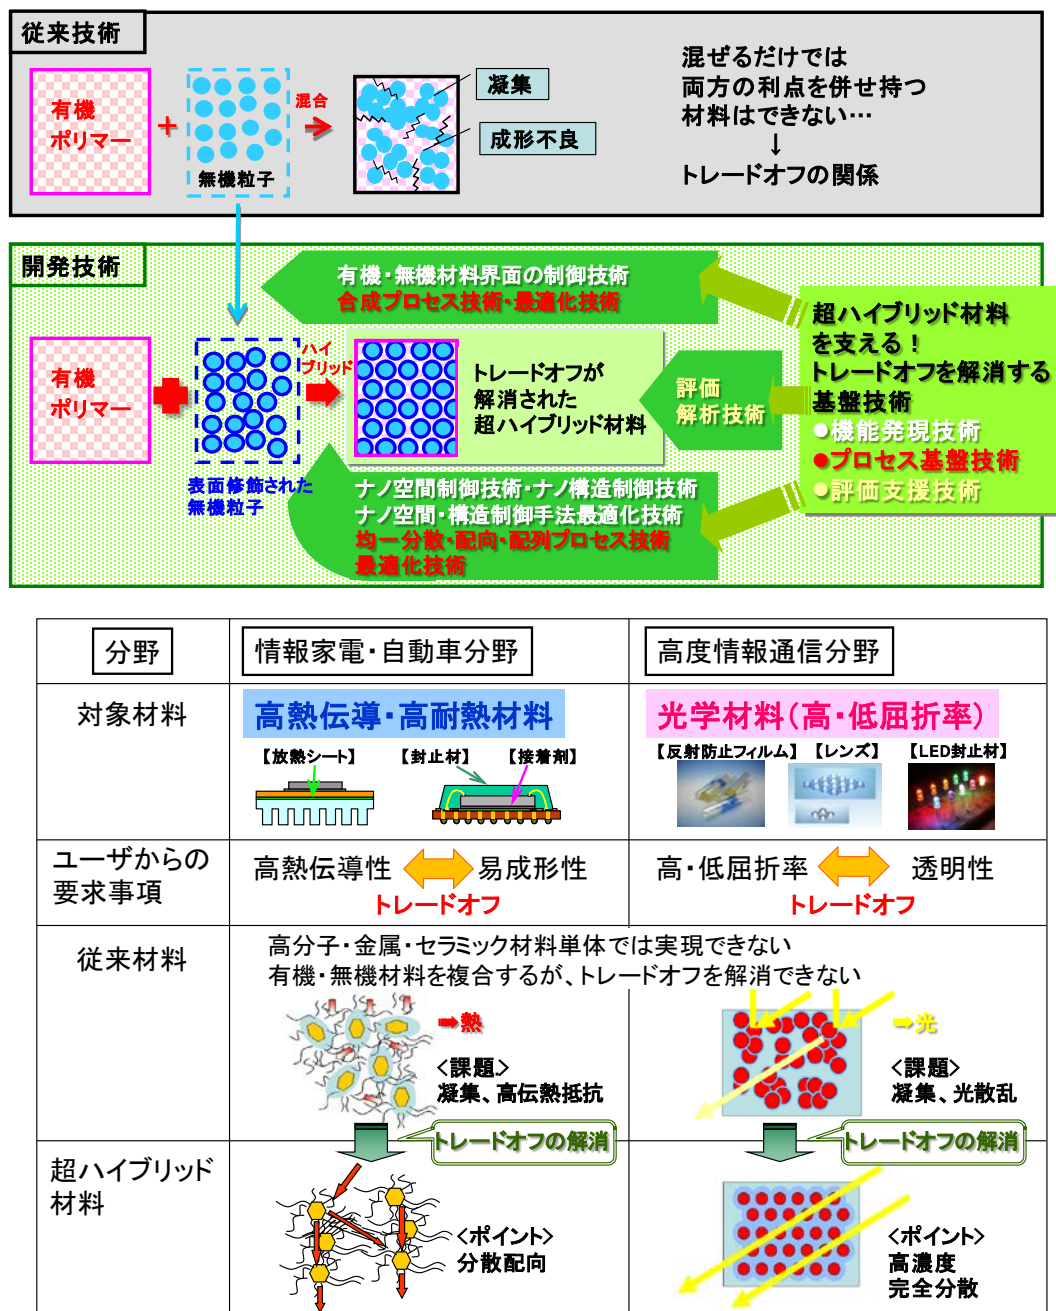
従来技術

有機
ポリマー

+

無機粒子

混合

凝集

成形不良

混ぜるだけでは
両方の利点を併せ持つ
材料はできない…
↓
トレードオフの関係

開発技術

有機・無機材料界面の制御技術
合成プロセス技術・最適化技術

有機
ポリマー

表面修飾された
無機粒子

ハイブリッド

トレードオフが
解消された
超ハイブリッド材料

評価
解析技術

超ハイブリッド材料
を支える！
トレードオフを解消する
基盤技術
●機能発現技術
●プロセス基盤技術
●評価支援技術

ナノ空間制御技術・ナノ構造制御技術
ナノ空間・構造制御手法最適化技術
均一分散・配向・配列プロセス技術
最適化技術

| 分野 | 情報家電・自動車分野 | 高度情報通信分野 |
|---|---|---|
| 対象材料 | 高熱伝導・高耐熱材料<br>【放熱シート】 【封止材】 【接着剤】 | 光学材料（高・低屈折率）<br>【反射防止フィルム】 【レンズ】 【LED封止材】 |
| ユーザからの要求事項 | 高熱伝導性 易成形性<br>トレードオフ | 高・低屈折率 透明性<br>トレードオフ |
| 従来材料 | 高分子・金属・セラミック材料単体では実現できない<br>有機・無機材料を複合するが、トレードオフを解消できない<br>➡熱<br>＜課題＞<br>凝集、高伝熱抵抗 | ➡光<br>＜課題＞<br>凝集、光散乱 |
| 超ハイブリッド材料 | トレードオフの解消<br>＜ポイント＞<br>分散配向 | トレードオフの解消<br>＜ポイント＞<br>高濃度<br>完全分散 |